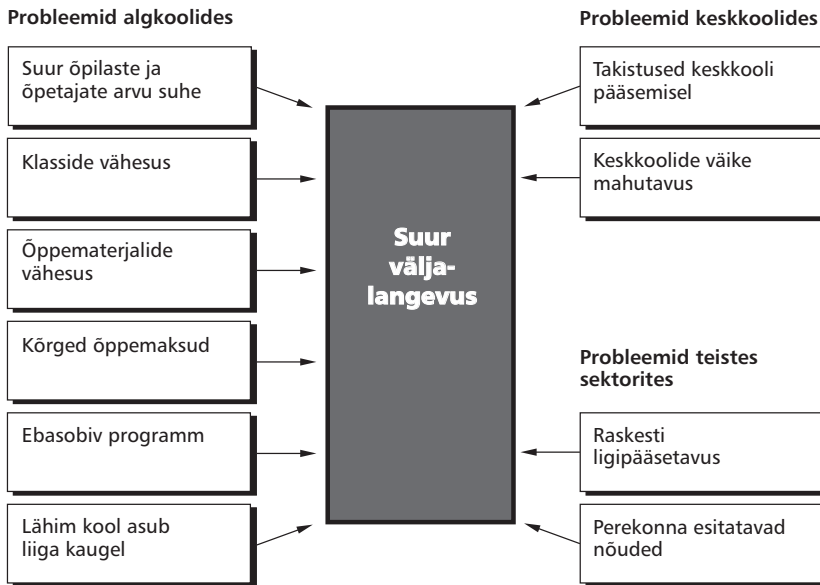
Probleemid algkoolides

Suur õpilaste ja õpetajate arvu suhe

Klasside vähesus

Õppematerjalide vähesus

Kõrged õppemaksud

Ebasobiv programm

Lähim kool asub liiga kaugel

Suur välja-langevus

Probleemid keskkoolides

Takistused keskkooli pääsemisel

Keskkoolide väike mahutavus

Probleemid teistes sektorites

Raskesti ligipääsetavus

Perekonna esitatavad nõuded